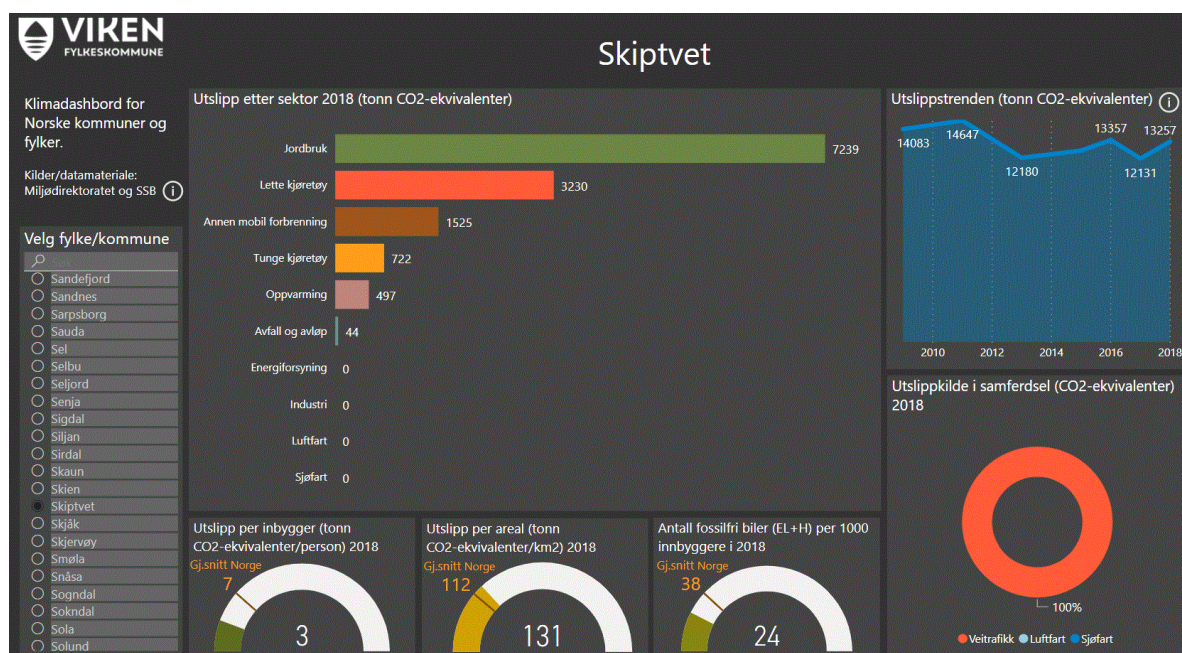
VIKEN
FYLKESKOMMUNE

Skiptvet

Klimadashbord for Norske kommuner og fylker.

Kilder/datamateriale: Miljødirektoratet og SSB

Velg fylke/kommune

Sandefjord
Sandnes
Sarpsborg
Sauda
Sel
Selbu
Seljord
Senja
Sigdal
Siljan
Sirdal
Skaun
Skien
Skiptvet
Skjåk
Skjervøy
Smøla
Snåsa
Sogndal
Sokndal
Sola
Solund

Utslipp etter sektor 2018 (tonn CO2-ekvivalenter)

| Sektor | Utslipp |
|---|---|
| Jordbruk | 7239 |
| Lette kjøretøy | 3230 |
| Annen mobil forbrenning | 1525 |
| Tunge kjøretøy | 722 |
| Oppvarming | 497 |
| Avfall og avløp | 44 |
| Energiforsyning | 0 |
| Industri | 0 |
| Luftfart | 0 |
| Sjøfart | 0 |

Utslippstrenden (tonn CO2-ekvivalenter)

14083
14647
12180
13357
12131
13257

2010 2012 2014 2016 2018

Utslippskilde i samferdsel (CO2-ekvivalenter) 2018

100%

Veitrafikk Luftfart Sjøfart

Utslipp per inbygger (tonn CO2-ekvivalenter/person) 2018
Gj.snitt Norge
7
3

Utslipp per areal (tonn CO2-ekvivalenter/km2) 2018
Gj.snitt Norge
112
131

Antall fossilfri biler (EL+H) per 1000 innbyggere i 2018
Gj.snitt Norge
38
24